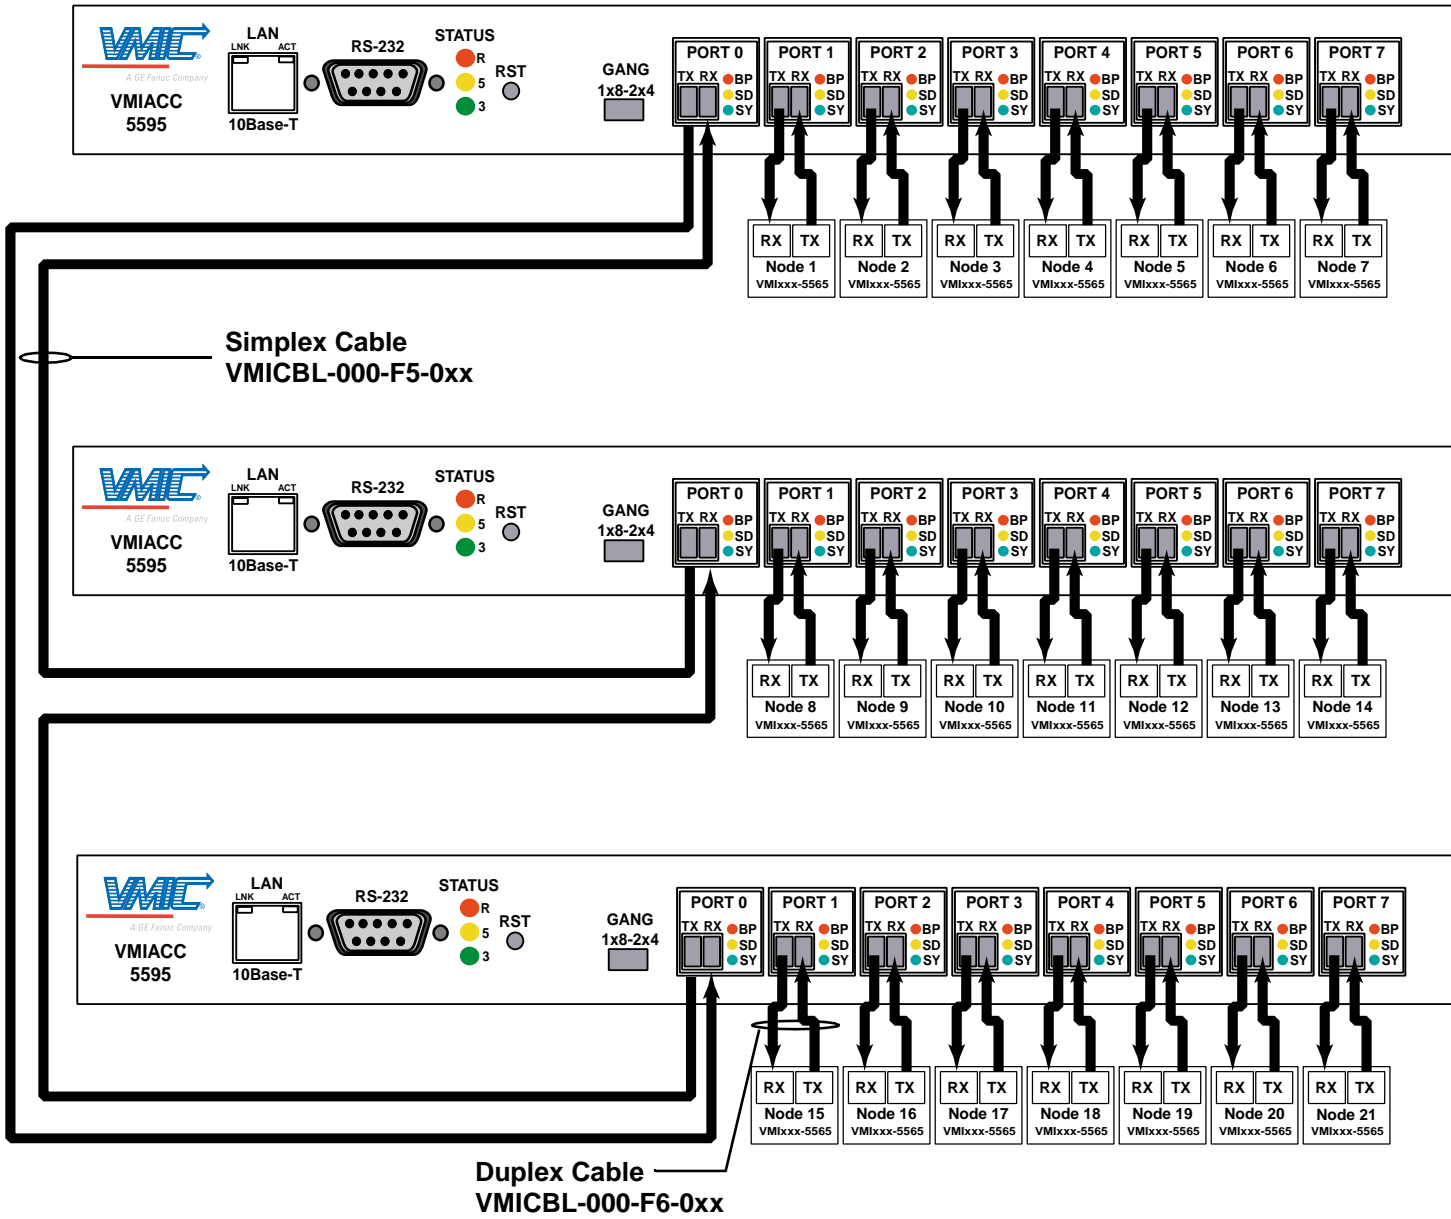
VMIC
A GE Fanuc Company
VMIACC 5595
LAN
LNK ACT
10Base-T
RS-232
STATUS
R
5
3
RST
GANG 1x8-2x4

| PORT 0 | PORT 1 | PORT 2 | PORT 3 | PORT 4 | PORT 5 | PORT 6 | PORT 7 |
|---|---|---|---|---|---|---|---|
| TX RX BP SD SY | TX RX BP SD SY | TX RX BP SD SY | TX RX BP SD SY | TX RX BP SD SY | TX RX BP SD SY | TX RX BP SD SY | TX RX BP SD SY |

| RX TX | RX TX | RX TX | RX TX | RX TX | RX TX | RX TX |
|---|---|---|---|---|---|---|
| Node 1 | Node 2 | Node 3 | Node 4 | Node 5 | Node 6 | Node 7 |
| VMIxxx-5565 | VMIxxx-5565 | VMIxxx-5565 | VMIxxx-5565 | VMIxxx-5565 | VMIxxx-5565 | VMIxxx-5565 |

Simplex Cable
VMICBL-000-F5-0xx

VMIC
A GE Fanuc Company
VMIACC 5595
LAN
LNK ACT
10Base-T
RS-232
STATUS
R
5
3
RST
GANG 1x8-2x4

| PORT 0 | PORT 1 | PORT 2 | PORT 3 | PORT 4 | PORT 5 | PORT 6 | PORT 7 |
|---|---|---|---|---|---|---|---|
| TX RX BP SD SY | TX RX BP SD SY | TX RX BP SD SY | TX RX BP SD SY | TX RX BP SD SY | TX RX BP SD SY | TX RX BP SD SY | TX RX BP SD SY |

| RX TX | RX TX | RX TX | RX TX | RX TX | RX TX | RX TX |
|---|---|---|---|---|---|---|
| Node 8 | Node 9 | Node 10 | Node 11 | Node 12 | Node 13 | Node 14 |
| VMIxxx-5565 | VMIxxx-5565 | VMIxxx-5565 | VMIxxx-5565 | VMIxxx-5565 | VMIxxx-5565 | VMIxxx-5565 |

VMIC
A GE Fanuc Company
VMIACC 5595
LAN
LNK ACT
10Base-T
RS-232
STATUS
R
5
3
RST
GANG 1x8-2x4

| PORT 0 | PORT 1 | PORT 2 | PORT 3 | PORT 4 | PORT 5 | PORT 6 | PORT 7 |
|---|---|---|---|---|---|---|---|
| TX RX BP SD SY | TX RX BP SD SY | TX RX BP SD SY | TX RX BP SD SY | TX RX BP SD SY | TX RX BP SD SY | TX RX BP SD SY | TX RX BP SD SY |

| RX TX | RX TX | RX TX | RX TX | RX TX | RX TX | RX TX |
|---|---|---|---|---|---|---|
| Node 15 | Node 16 | Node 17 | Node 18 | Node 19 | Node 20 | Node 21 |
| VMIxxx-5565 | VMIxxx-5565 | VMIxxx-5565 | VMIxxx-5565 | VMIxxx-5565 | VMIxxx-5565 | VMIxxx-5565 |

Duplex Cable
VMICBL-000-F6-0xx